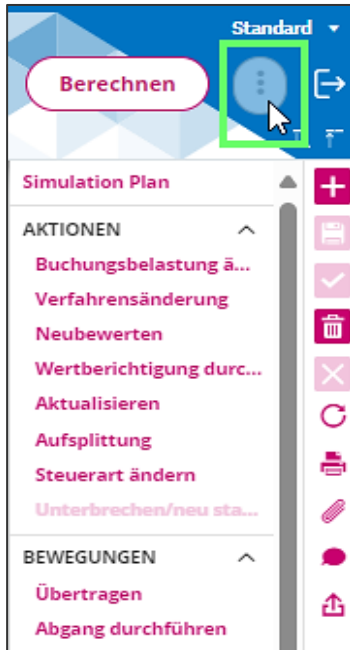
Standard

Berechnen

Simulation Plan

AKTIONEN

Buchungsbelastung ä...

Verfahrensänderung

Neubewerten

Wertberichtigung durc...

Aktualisieren

Aufsplittung

Steuerart ändern

Unterbrechen/neu sta...

BEWEGUNGEN

Übertragen

Abgang durchführen